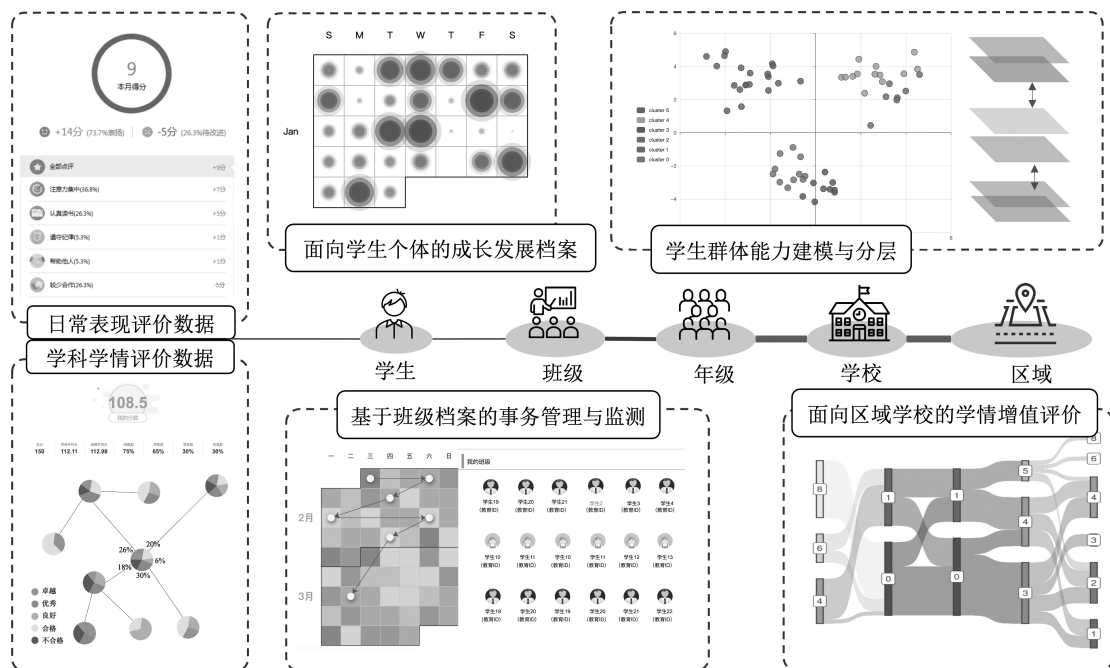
9
本月得分

+14分 (73.7%表扬)　-5分 (26.3%待改进)

全部点评 +9分
注意力集中(36.8%) +7分
认真读书(26.3%) +5分
遵守纪律(5.3%) +1分
帮助他人(5.3%) +1分
较少合作(26.3%) -5分

日常表现评价数据

学科学情评价数据

108.5
我的分数

| 总分 | 班级平均分 | 年级平均分 | 优秀率 | 良好率 | 合格率 | 不合格率 |
|---|---|---|---|---|---|---|
| 150 | 112.11 | 112.98 | 75% | 65% | 30% | 30% |

26%
20%
6%
18%
30%

卓越
优秀
良好
合格
不合格

S M T W T F S

Jan

面向学生个体的成长发展档案

6
4
2
0
-2
-4

cluster 5
cluster 4
cluster 3
cluster 2
cluster 1
cluster 0

6

学生群体能力建模与分层

学生
班级
年级
学校
区域

基于班级档案的事务管理与监测

一 二 三 四 五 六 日

2月

3月

我的班级

学生19 (教育ID)　学生20 (教育ID)　学生21 (教育ID)　学生2 (教育ID)　学生3 (教育ID)　学生4 (教育ID)
学生10 (教育ID)　学生11 (教育ID)　学生10 (教育ID)　学生11 (教育ID)　学生12 (教育ID)　学生13 (教育ID)
学生19 (教育ID)　学生20 (教育ID)　学生19 (教育ID)　学生20 (教育ID)　学生21 (教育ID)　学生22 (教育ID)

面向区域学校的学情增值评价

8
6
4
1
0
1
0
5
4
3
8
6
4
3
2
1